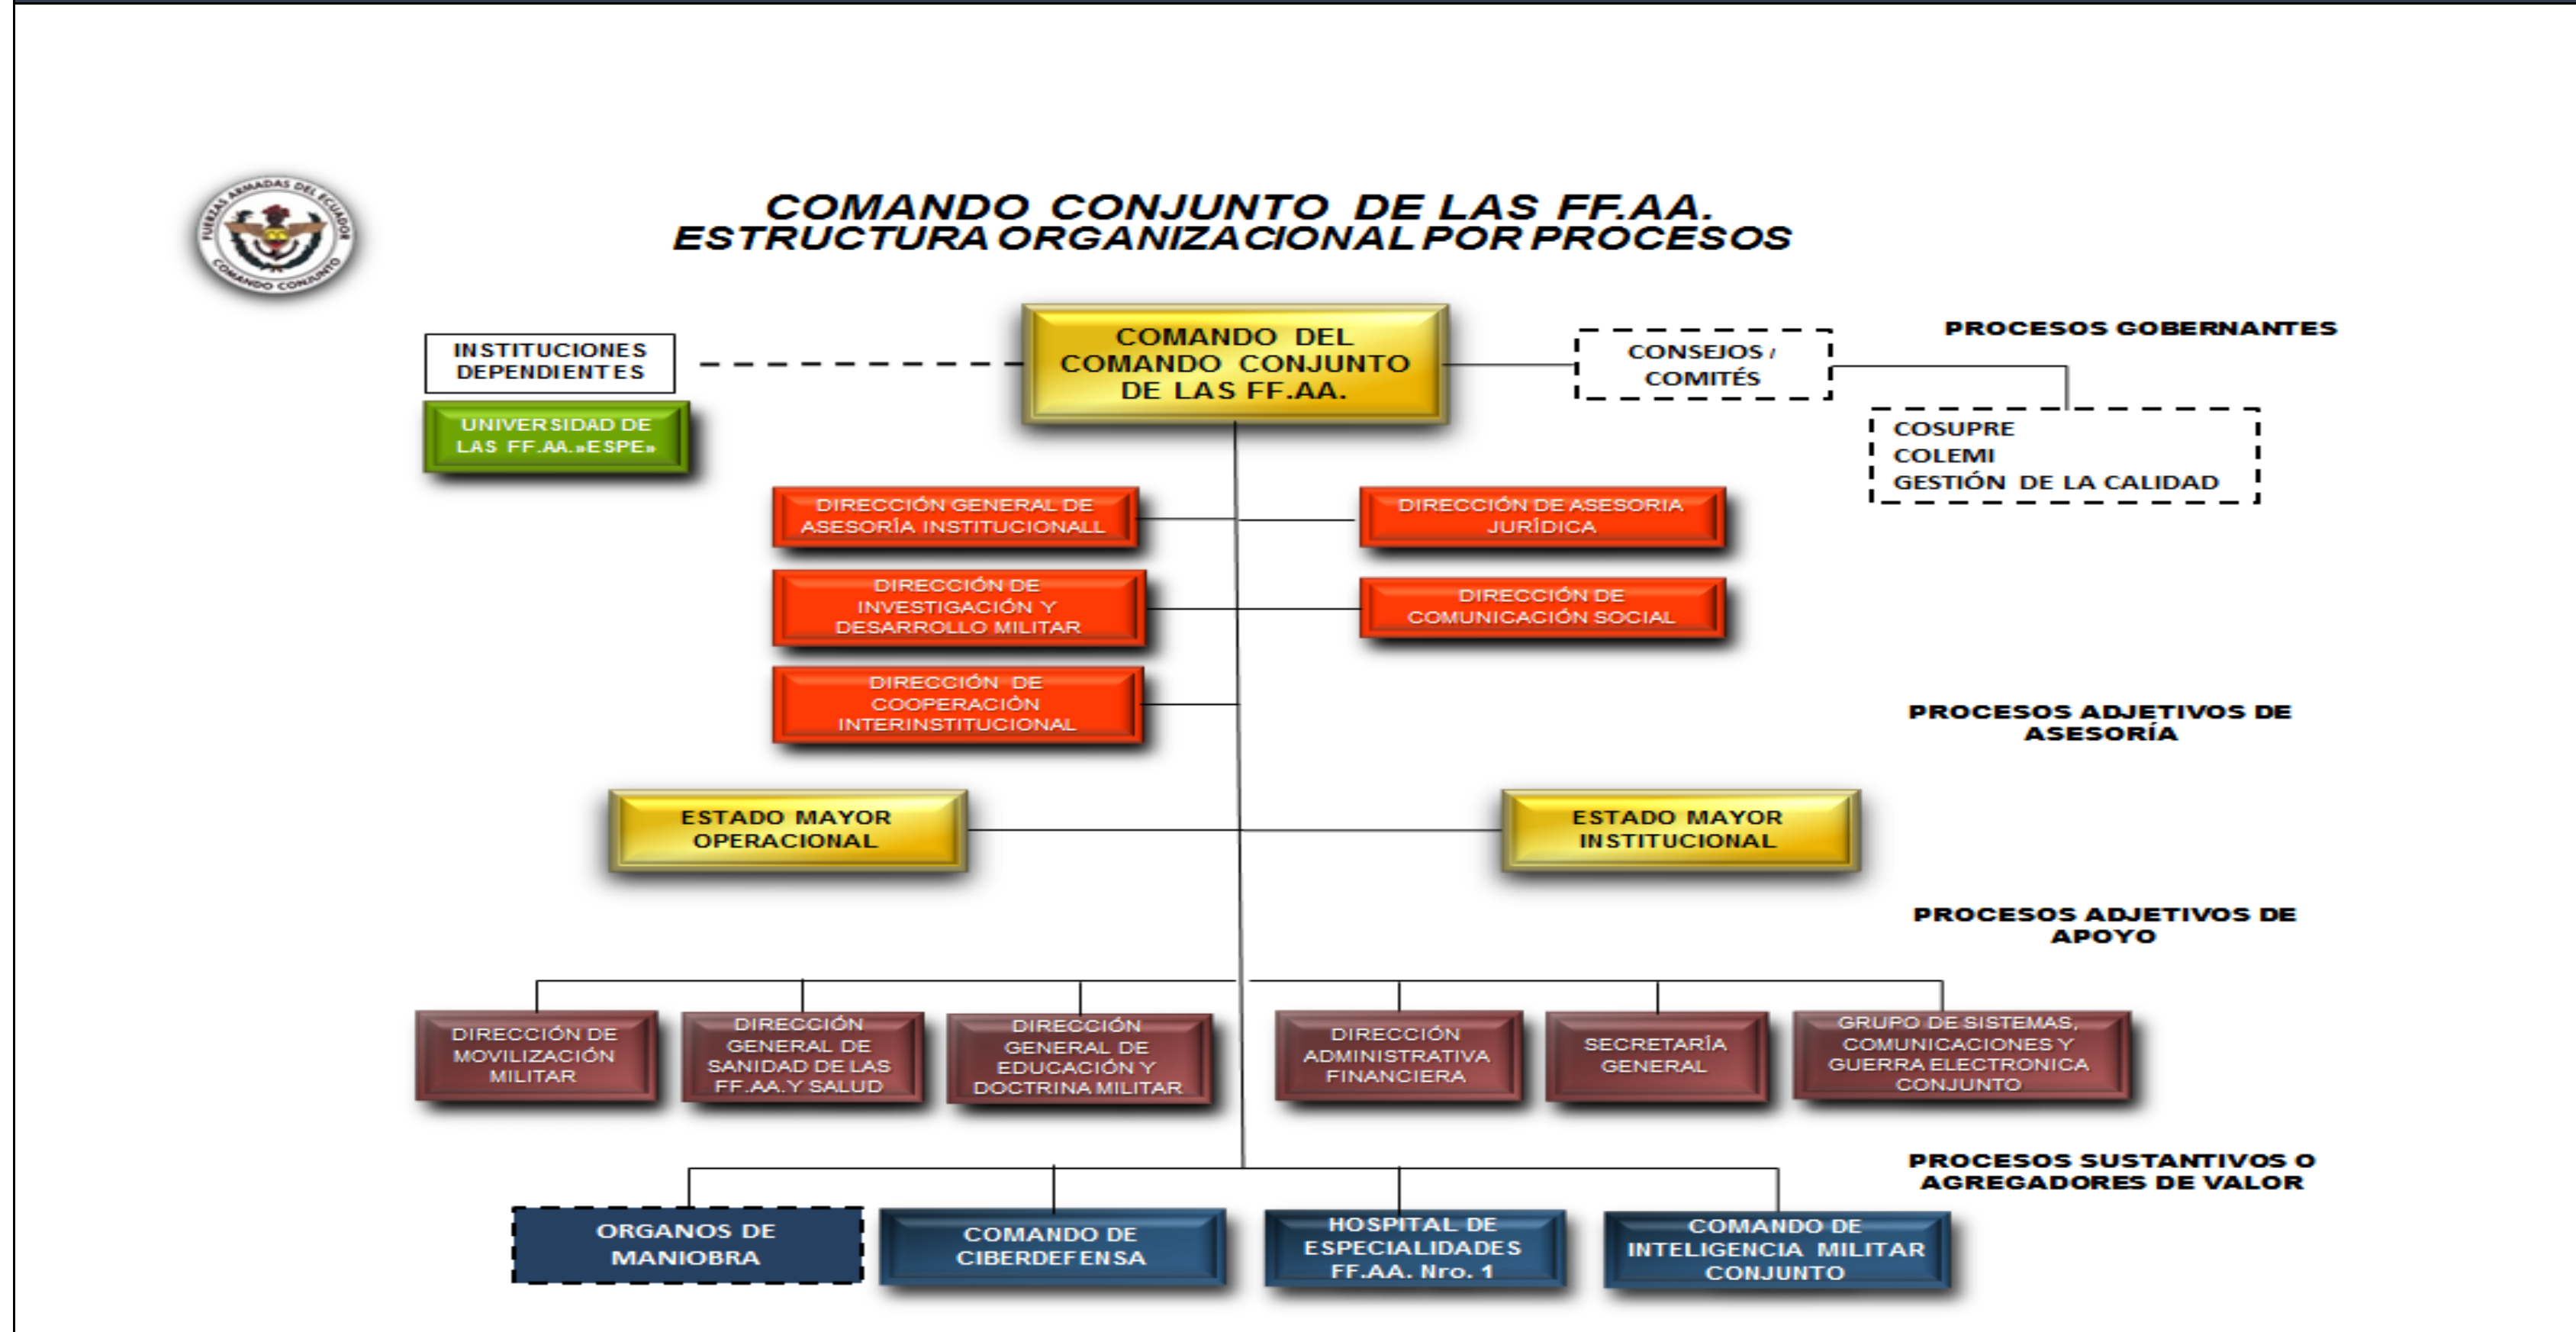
FUERZAS ARMADAS DEL ECUADOR
COMANDO CONJUNTO

COMANDO CONJUNTO DE LAS FF.AA.
ESTRUCTURA ORGANIZACIONAL POR PROCESOS

INSTITUCIONES DEPENDIENTES

UNIVERSIDAD DE LAS FF.AA.»ESPE»

COMANDO DEL COMANDO CONJUNTO DE LAS FF.AA.

CONSEJOS / COMITÉS

PROCESOS GOBERNANTES

COSUPRE
COLEMI
GESTIÓN DE LA CALIDAD

DIRECCIÓN GENERAL DE ASESORÍA INSTITUCIONALL

DIRECCIÓN DE ASESORIA JURÍDICA

DIRECCIÓN DE INVESTIGACIÓN Y DESARROLLO MILITAR

DIRECCIÓN DE COMUNICACIÓN SOCIAL

DIRECCIÓN DE COOPERACIÓN INTERINSTITUCIONAL

PROCESOS ADJETIVOS DE ASESORÍA

ESTADO MAYOR OPERACIONAL

ESTADO MAYOR INSTITUCIONAL

PROCESOS ADJETIVOS DE APOYO

DIRECCIÓN DE MOVILIZACIÓN MILITAR

DIRECCIÓN GENERAL DE SANIDAD DE LAS FF.AA.Y SALUD

DIRECCIÓN GENERAL DE EDUCACIÓN Y DOCTRINA MILITAR

DIRECCIÓN ADMINISTRATIVA FINANCIERA

SECRETARÍA GENERAL

GRUPO DE SISTEMAS, COMUNICACIONES Y GUERRA ELECTRONICA CONJUNTO

PROCESOS SUSTANTIVOS O AGREGADORES DE VALOR

ORGANOS DE MANIOBRA

COMANDO DE CIBERDEFENSA

HOSPITAL DE ESPECIALIDADES FF.AA. Nro. 1

COMANDO DE INTELIGENCIA MILITAR CONJUNTO